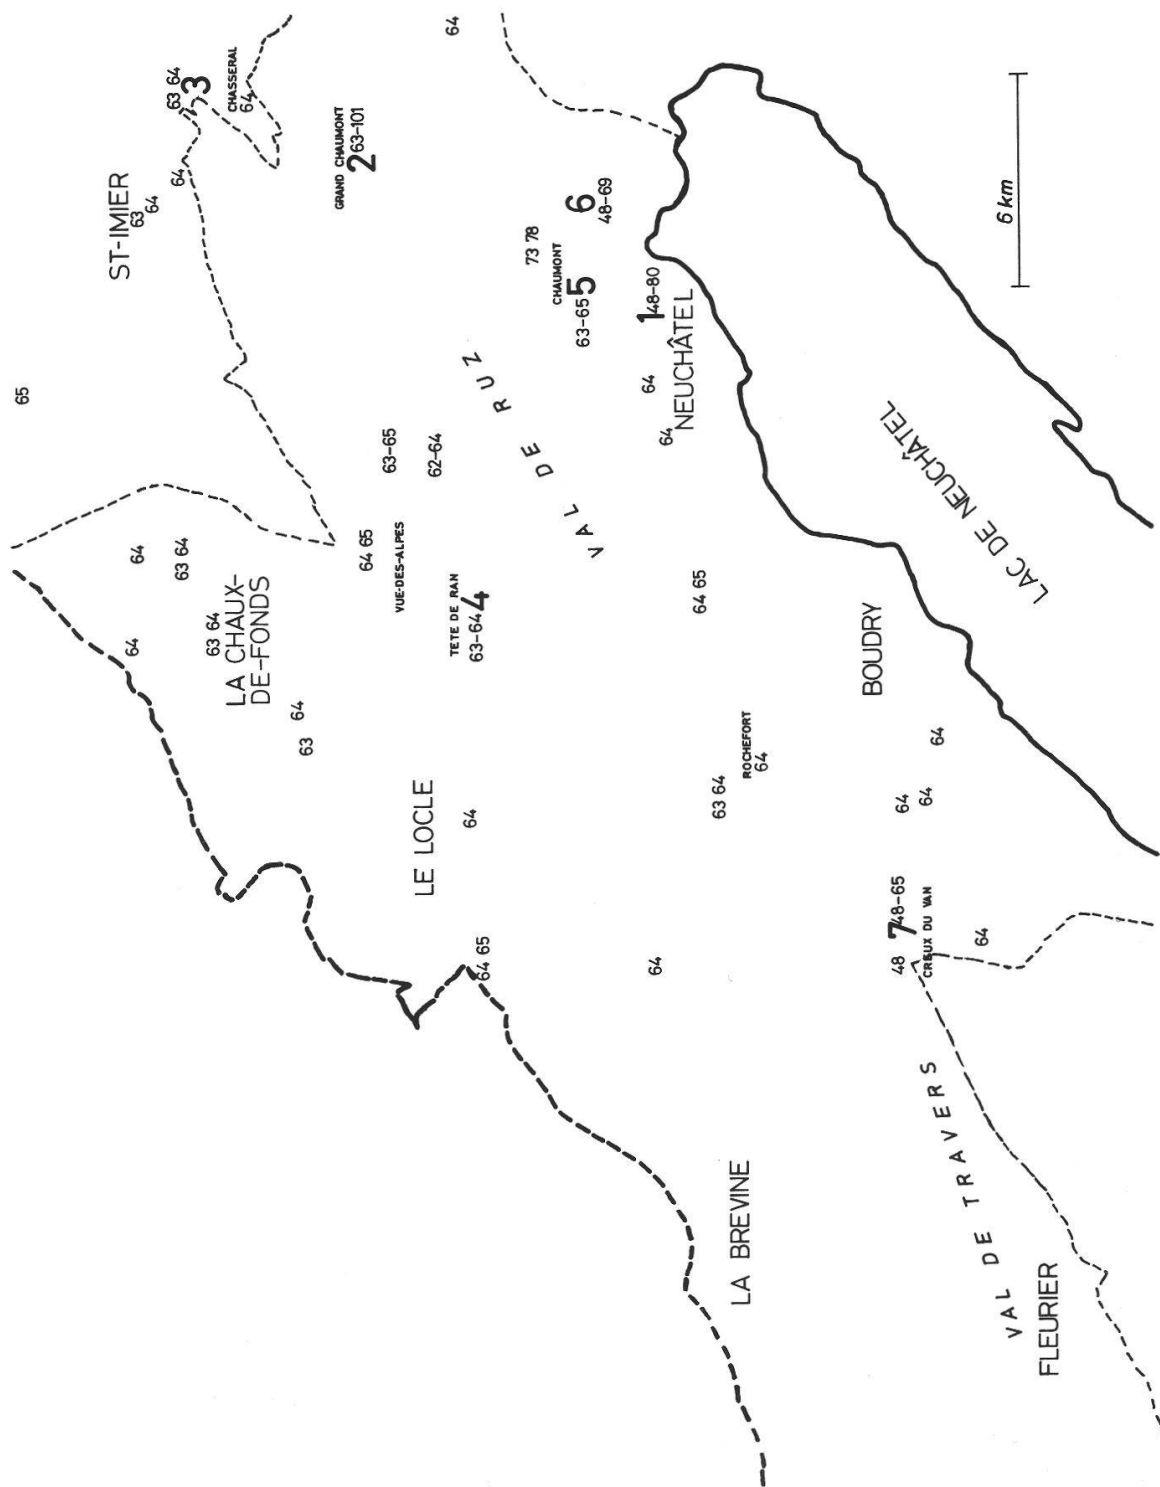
64

63 64
3
CHASSERAL
64

GRAND CHAUMONT
2 63-101

ST-IMIER
63
64

64

6 km

6
48-69

73 78

CHAUMONT
5
63-65

1 48-80
NEUCHÂTEL

65

64
64

63-65

62-64

VAL DE RUZ

LAC DE NEUCHÂTEL

64

63 64

64 65

VUE-DES-ALPES

TETE DE RAN
4
63-64

64 65

LA CHAUX-DE-FONDS
63 64

64

64

63

BOUDRY

64

ROCHEFORT
64

63 64

LE LOCLE

64

64
64

64 65

7 48-65
48
CREUX DU VAN

64

64

LA BREVINE

VAL DE TRAVERS

FLEURIER